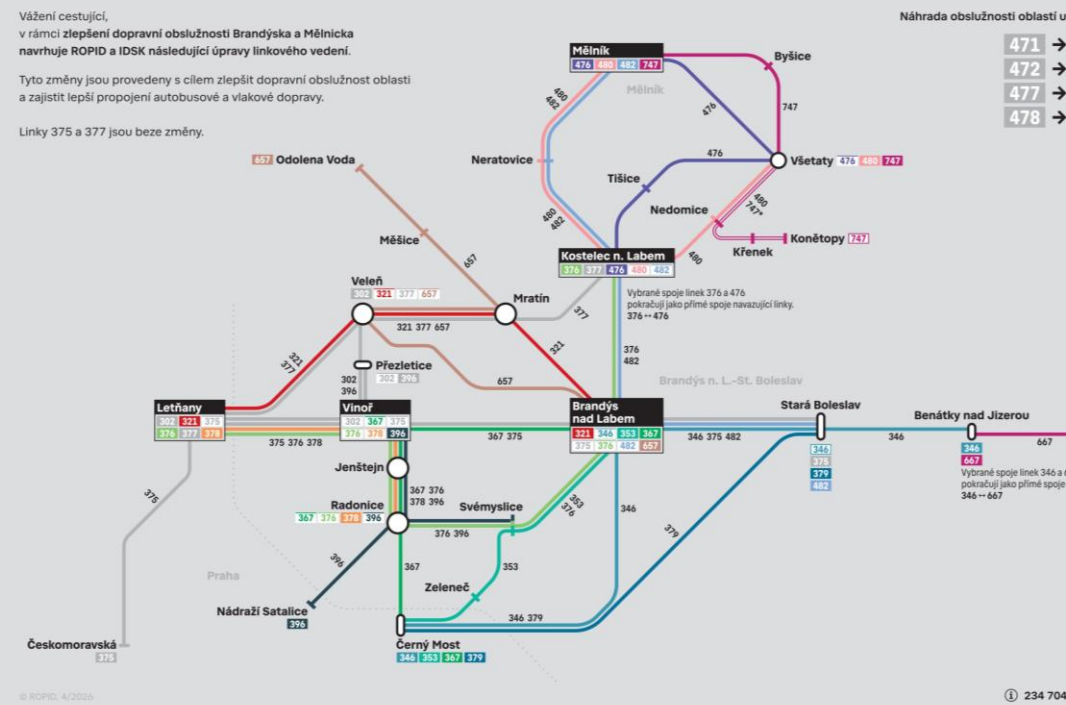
Vážení cestující,
v rámci zlepšení dopravní obslužnosti Brandýska a Mělnicka navrhuje ROPID a IDSK následující úpravy linkového vedení.

Tyto změny jsou provedeny s cílem zlepšit dopravní obslužnost oblasti a zajistit lepší propojení autobusové a vlakové dopravy.

Linky 375 a 377 jsou beze změny.

Náhrada obslužnosti oblastí u

471 →
472 →
477 →
478 →

Mělník 476 480 482 747
Mělník
Byšice
747
476
480 482
476
Neratovice
Všetaty 476 480 747
Tišice
480 482
Nedomice
480 747*
480
Křenek
Konětopy 747
657 Odolena Voda
Mělník
Kostelec n. Labem 376 377 476 480 482
Mělnice
Mšice
657
Veleň 302 321 377 657
Mratín
377
321 377 657
Vybrané spoje linek 376 a 476 pokračují jako přímé spoje navazující linky. 376 ↔ 476
321 377
321
376 482
Přezletice 302 396
302 396
657
Brandýs n. L.-St. Boleslav
Letňany 302 321 375 376 377 378
Vinoř 302 367 375 376 378 396
Brandýs nad Labem 321 346 353 367 375 376 482 657
Stará Boleslav 346 375 379 482
Benátky nad Jizerou 346 667
346
667
375 376 378
367 375
346 375 482
Vybrané spoje linek 346 a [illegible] pokračují jako přímé spoje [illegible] 346 ↔ 667
375
Jenštejn
367 376 378 396
353 376
Radonice 367 376 378 396
Svémyslice
376 396
346
379
Praha
396
367
353
Zeleneč
Nádraží Satalice 396
346 379
Českomoravská 375
Černý Most 346 353 367 379
© ROPID, 4/2026
234 704